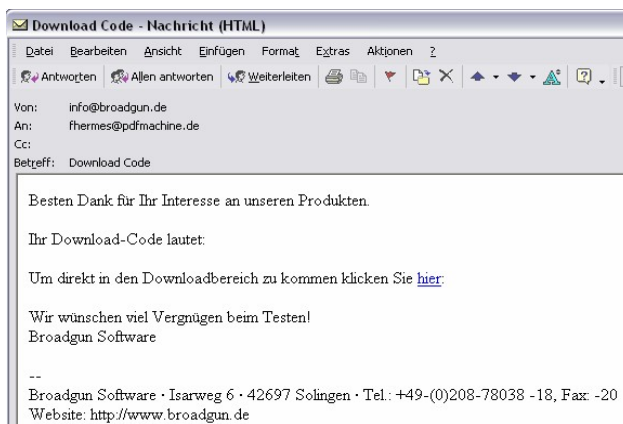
Download Code - Nachricht (HTML)

Datei Bearbeiten Ansicht Einfügen Format Extras Aktionen ?

Antworten Allen antworten Weiterleiten

Von: info@broadgun.de
An: fhermes@pdfmachine.de
Cc:
Betreff: Download Code

Besten Dank für Ihr Interesse an unseren Produkten.

Ihr Download-Code lautet:

Um direkt in den Downloadbereich zu kommen klicken Sie hier:

Wir wünschen viel Vergnügen beim Testen!
Broadgun Software

--
Broadgun Software · Isarweg 6 · 42697 Solingen · Tel.: +49-(0)208-78038 -18, Fax: -20
Website: http://www.broadgun.de